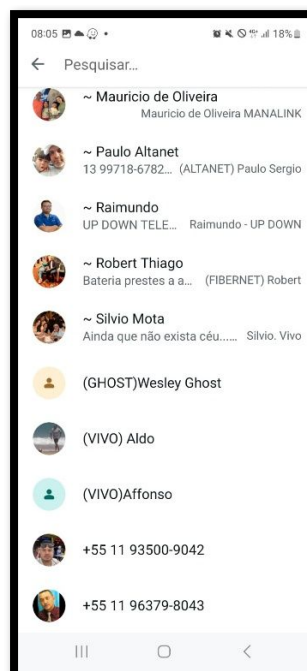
08:05 18%

← Pesquisar...

~ Mauricio de Oliveira
Mauricio de Oliveira MANALINK

~ Paulo Altanet
13 99718-6782... (ALTANET) Paulo Sergio

~ Raimundo
UP DOWN TELE... Raimundo - UP DOWN

~ Robert Thiago
Bateria prestes a a... (FIBERNET) Robert

~ Silvio Mota
Ainda que não exista céu...... Silvio. Vivo

(GHOST)Wesley Ghost

(VIVO) Aldo

(VIVO)Affonso

+55 11 93500-9042

+55 11 96379-8043